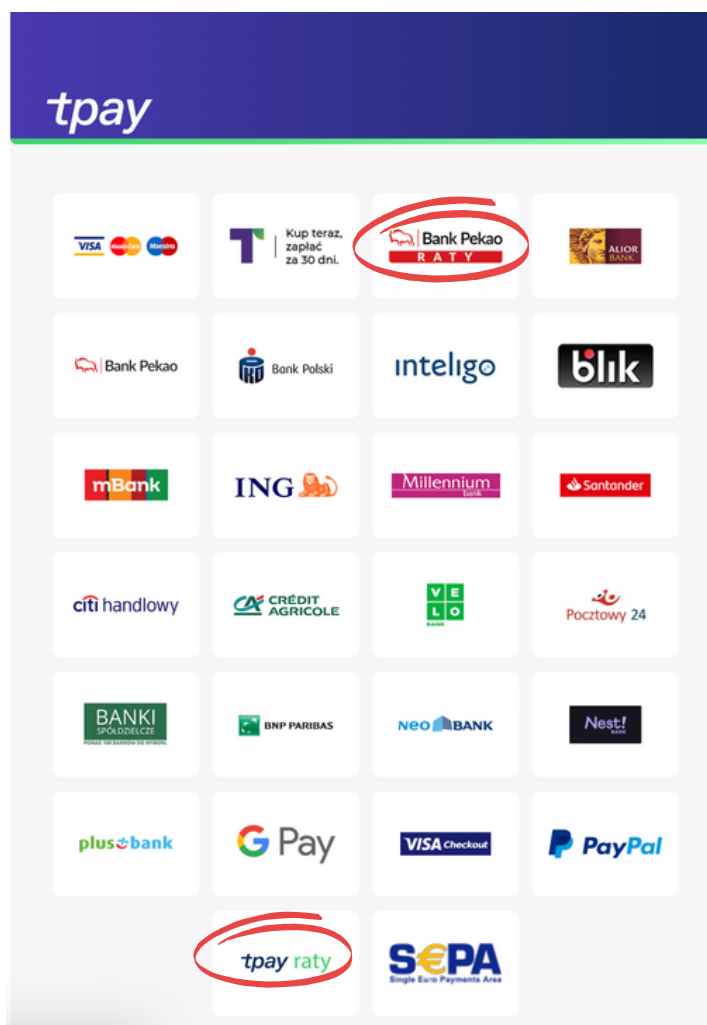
tpay

VISA MasterCard Maestro

Kup teraz, zapłać za 30 dni.

Bank Pekao RATY

ALIOR BANK

Bank Pekao

Bank Polski

inteligo

blik

mBank

ING

Millennium bank

Santander

citi handlowy

CRÉDIT AGRICOLE

V E L O BANK

Pocztowy 24

BANKI SPÓŁDZIELCZE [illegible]

BNP PARIBAS

neo BANK

Nest! BANK

plus bank

G Pay

VISA Checkout

PayPal

tpay raty

SEPA Single Euro Payments Area